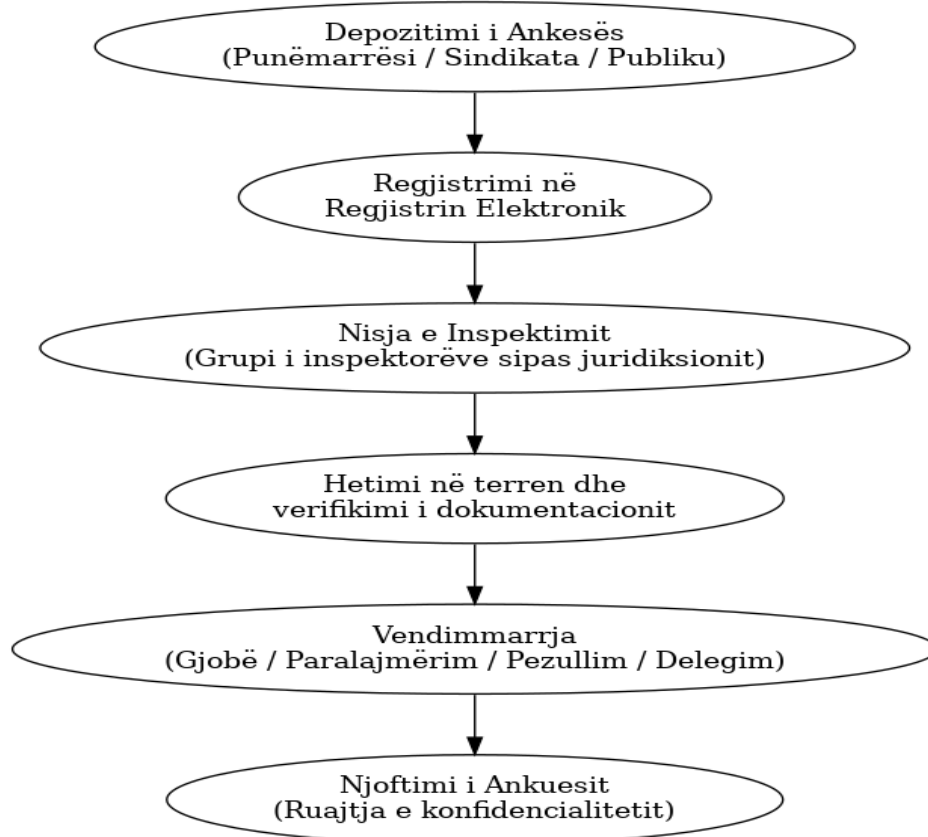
Depozitimi i Ankesës
(Punëmarrësi / Sindikata / Publiku)

Regjistrimi në
Regjistrin Elektronik

Nisja e Inspektimit
(Grupi i inspektorëve sipas juridiksionit)

Hetimi në terren dhe
verifikimi i dokumentacionit

Vendimmarrja
(Gjobë / Paralajmërim / Pezullim / Delegim)

Njoftimi i Ankuesit
(Ruajtja e konfidencialitetit)